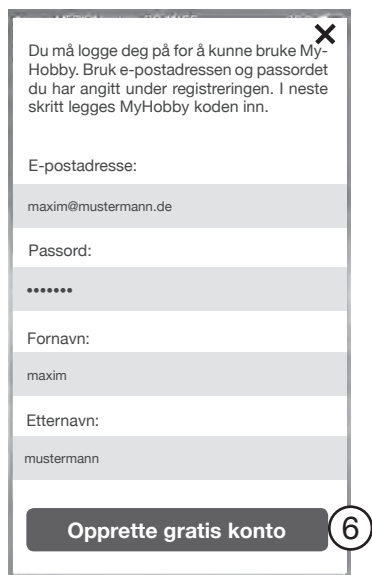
Du må logge deg på for å kunne bruke MyHobby. Bruk e-postadressen og passordet du har angitt under registreringen. I neste skritt legges MyHobby koden inn.

E-postadresse:

maxim@mustermann.de

Passord:

•••••••

Fornavn:

maxim

Etternavn:

mustermann

Opprette gratis konto

6